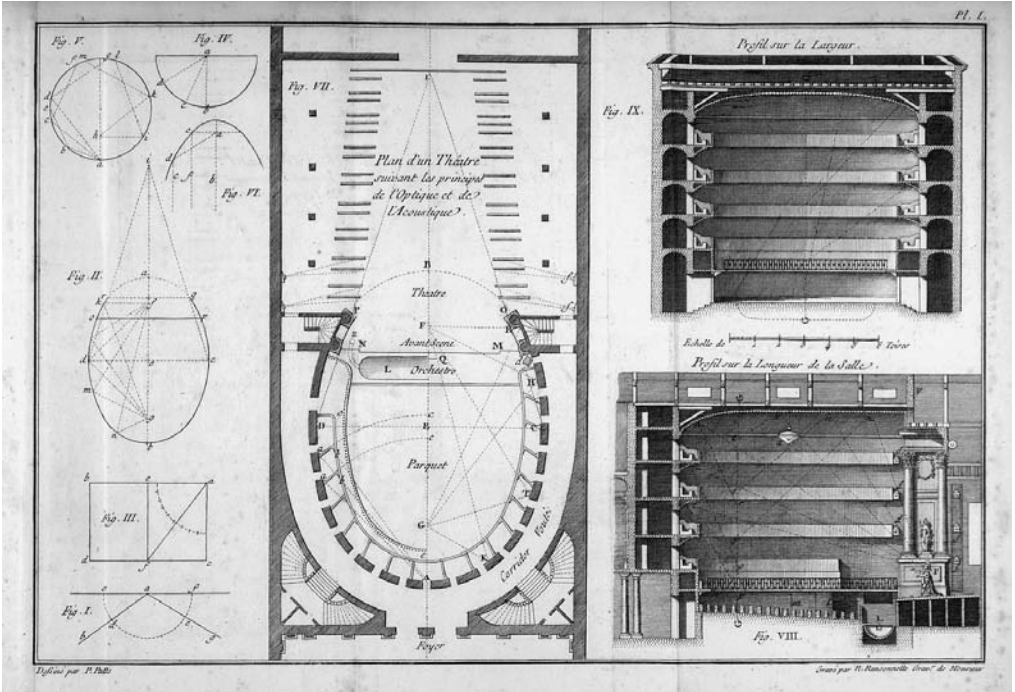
Pl. I.

Fig. V.

Fig. IV.

Fig. VI.

Fig. II.

Fig. III.

Fig. I.

Fig. VII.

Plan d'un Théâtre suivant les principes de l'Optique et de l'Acoustique.

Théatre

Avant-Scène

Orchestre

Parquet

Corridor Voûté

Foyer

Profil sur la Largeur.

Fig. IX.

Echelle de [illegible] Toises

Profil sur la Longueur de la Salle.

Fig. VIII.

Dessiné par P. Patte

Gravé par R. Benard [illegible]